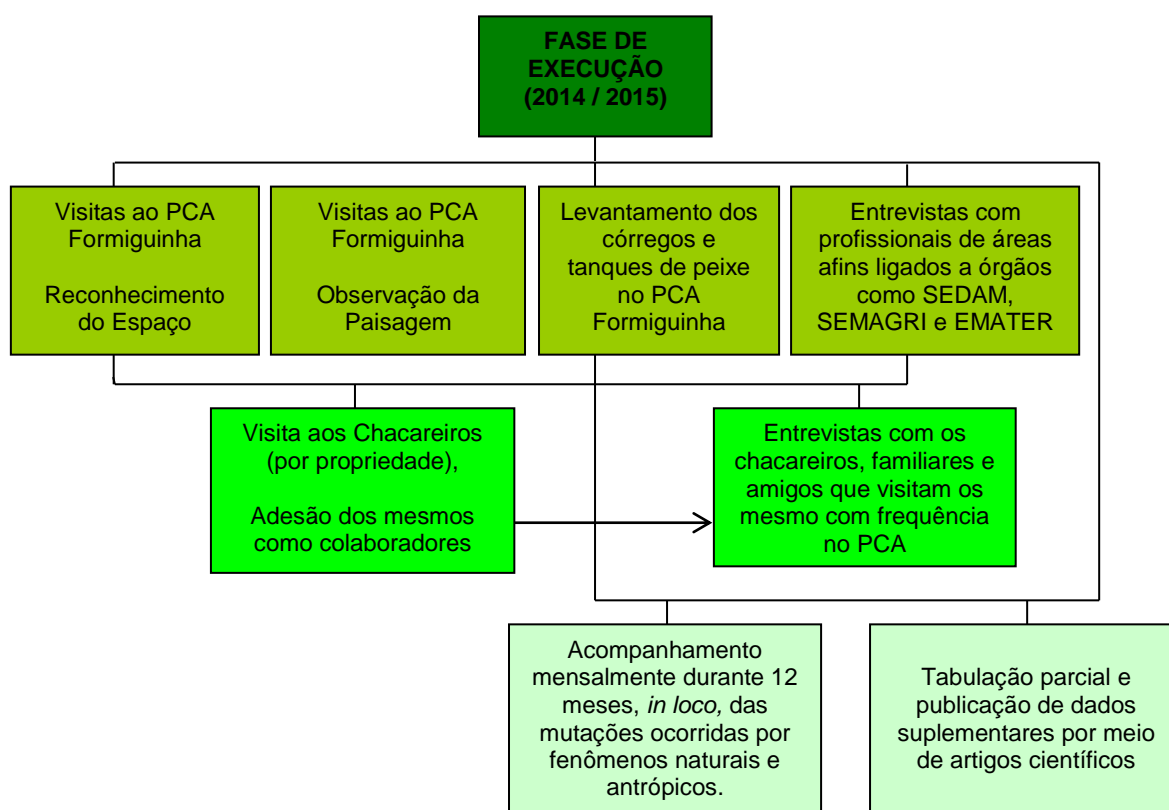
FASE DE EXECUÇÃO (2014 / 2015)

Visitas ao PCA Formiguinha

Reconhecimento do Espaço

Visitas ao PCA Formiguinha

Observação da Paisagem

Levantamento dos córregos e tanques de peixe no PCA Formiguinha

Entrevistas com profissionais de áreas afins ligados a órgãos como SEDAM, SEMAGRI e EMATER

Visita aos Chacareiros (por propriedade),

Adesão dos mesmos como colaboradores

Entrevistas com os chacareiros, familiares e amigos que visitam os mesmo com frequência no PCA

Acompanhamento mensalmente durante 12 meses, *in loco,* das mutações ocorridas por fenômenos naturais e antrópicos.

Tabulação parcial e publicação de dados suplementares por meio de artigos científicos